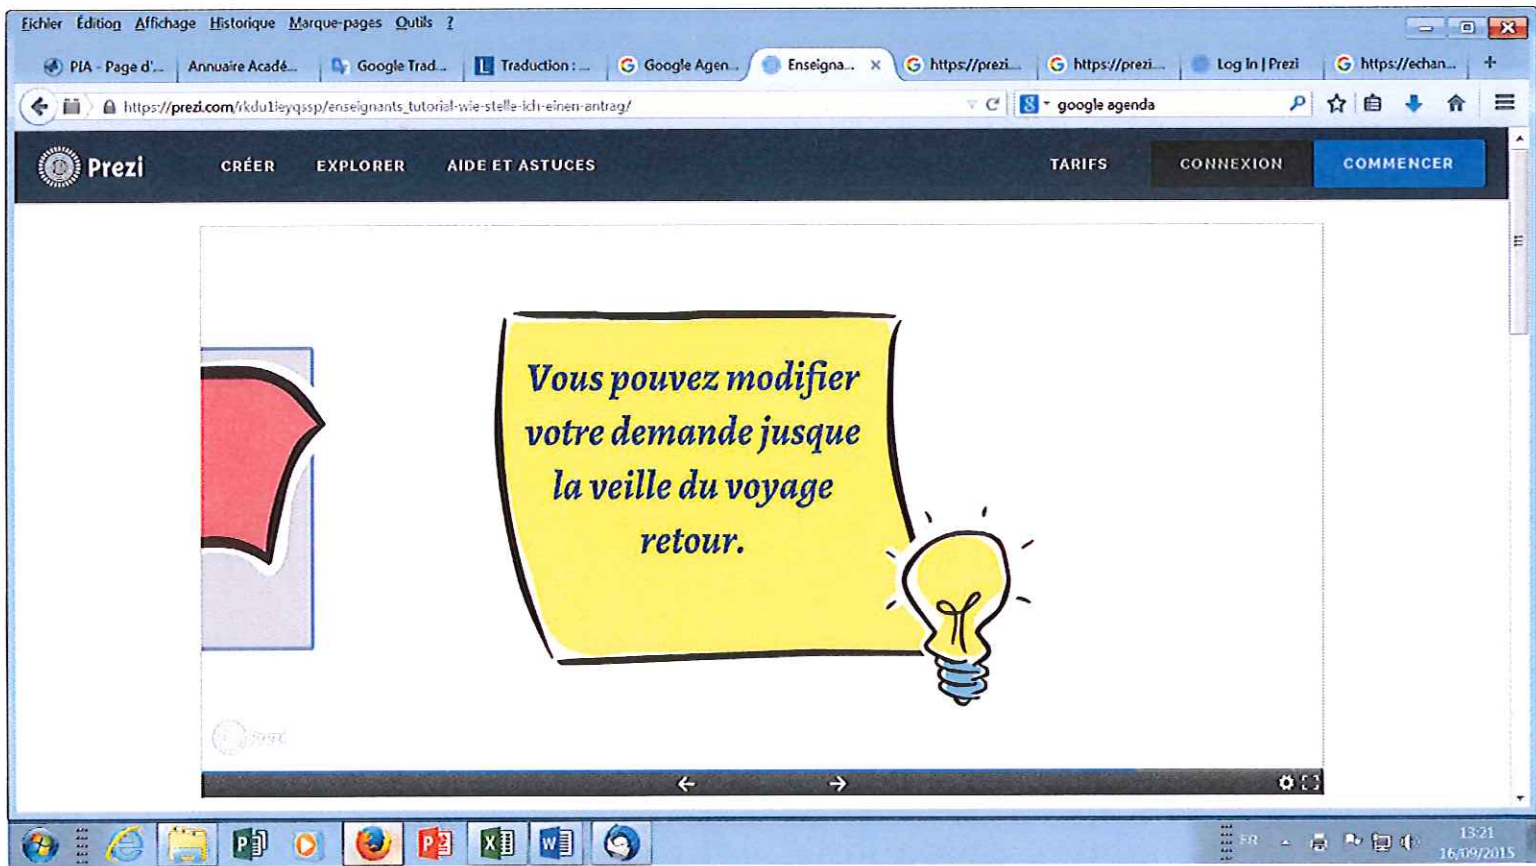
Fichier Édition Affichage Historique Marque-pages Outils ?

PIA - Page d'... Annuaire Acadé... Google Trad... Traduction : ... Google Agen... Enseigna... https://prezi... https://prezi... Log In | Prezi https://echan...

https://prezi.com/rkdu1ieyqssp/enseignants_tutorial-wie-stelle-ich-einen-antrag/

google agenda

Prezi CRÉER EXPLORER AIDE ET ASTUCES TARIFS CONNEXION COMMENCER

Vous pouvez modifier votre demande jusque la veille du voyage retour.

prezi

FR 13:21 16/09/2015